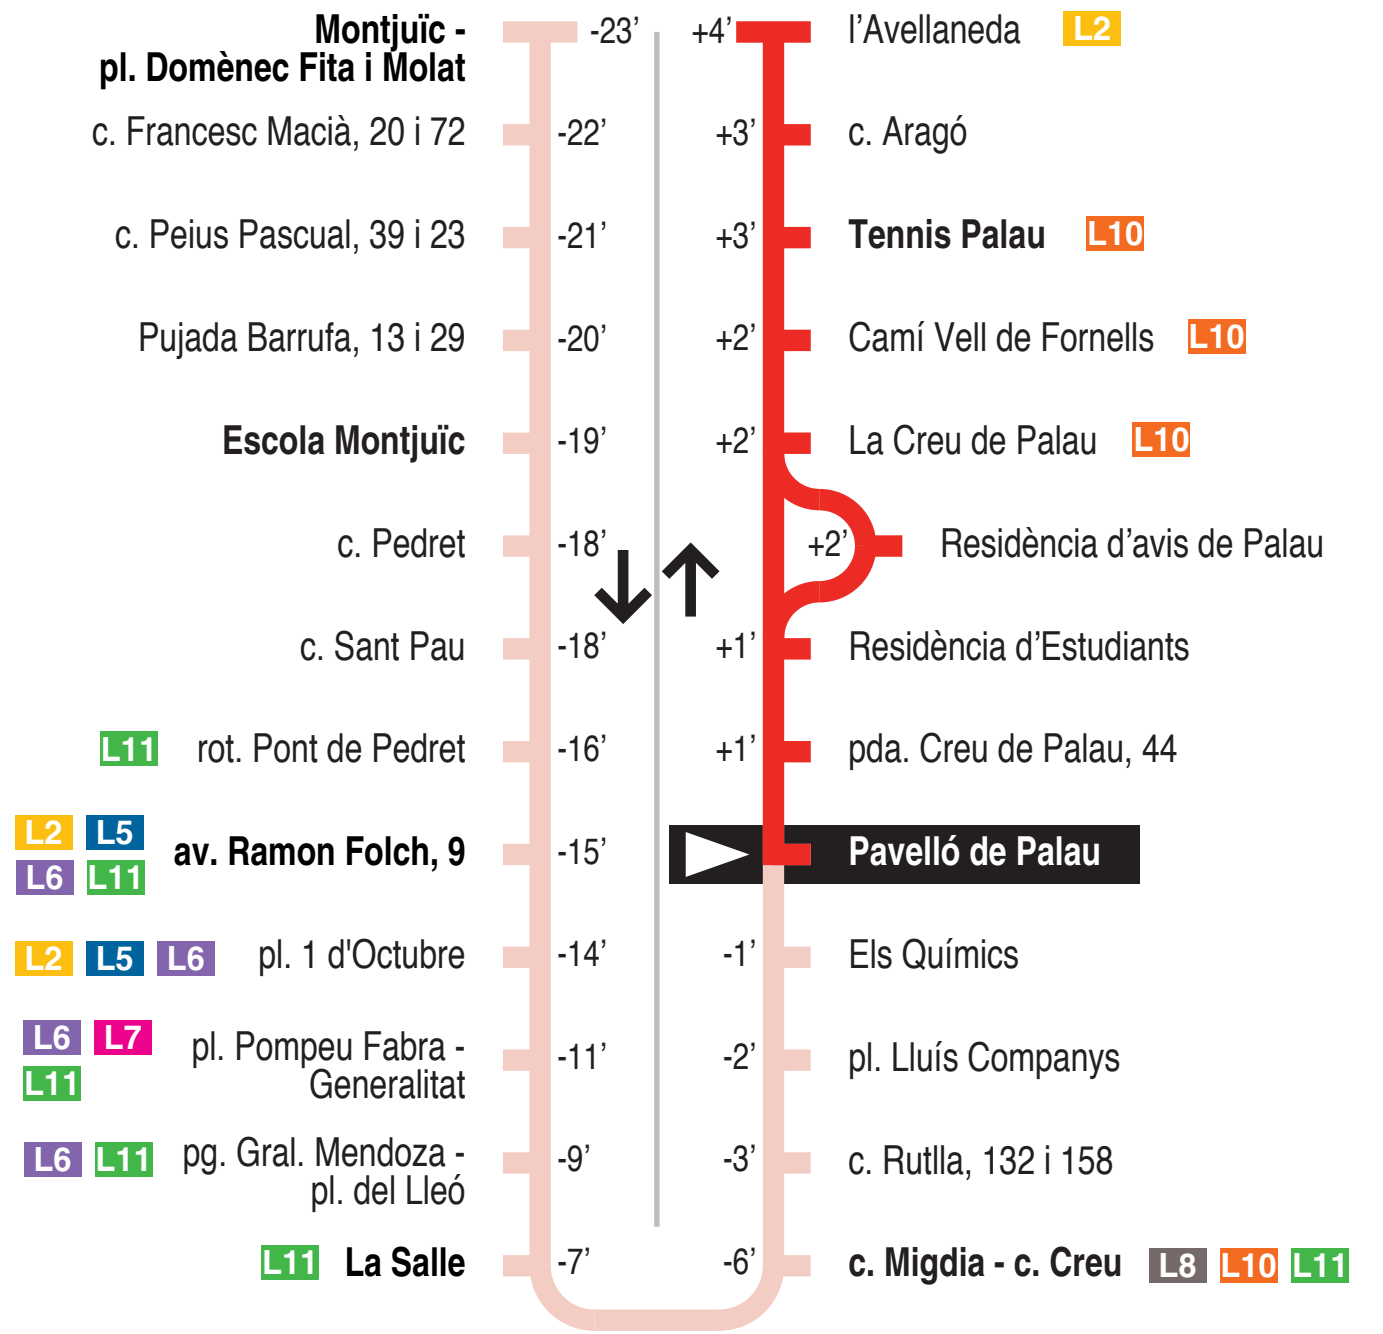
Montjuïc - pl. Domènec Fita i Molat -23’
c. Francesc Macià, 20 i 72 -22’
c. Peius Pascual, 39 i 23 -21’
Pujada Barrufa, 13 i 29 -20’
Escola Montjuïc -19’
c. Pedret -18’
c. Sant Pau -18’
L11 rot. Pont de Pedret -16’
L2 L5 L6 L11 av. Ramon Folch, 9 -15’
L2 L5 L6 pl. 1 d'Octubre -14’
L6 L7 L11 pl. Pompeu Fabra - Generalitat -11’
L6 L11 pg. Gral. Mendoza - pl. del Lleó -9’
L11 La Salle -7’

+4’ l’Avellaneda L2
+3’ c. Aragó
+3’ Tennis Palau L10
+2’ Camí Vell de Fornells L10
+2’ La Creu de Palau L10
+2’ Residència d’avis de Palau
+1’ Residència d’Estudiants
+1’ pda. Creu de Palau, 44
Pavelló de Palau
-1’ Els Químics
-2’ pl. Lluís Companys
-3’ c. Rutlla, 132 i 158
-6’ c. Migdia - c. Creu L8 L10 L11